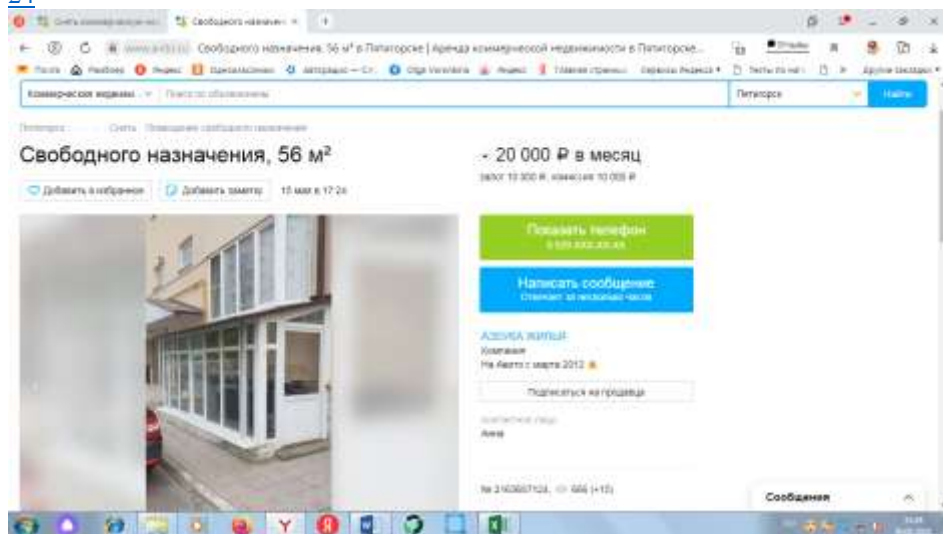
Свободного назначения. 56 м² в Пятигорске | Аренда коммерческой недвижимости в Пятигорске...

Коммерческая недвижимость

Пятигорск

Найти

Свободного назначения, 56 м²

Добавить в избранное

Добавить заметку

15 мая в 17:24

20 000 ₽ в месяц

залог 10 000 ₽, комиссия 10 000 ₽

Показать телефон

Написать сообщение

Отвечает за несколько часов

АЗБУКА ЖИЛЬЯ

Компания

На Авито с марта 2012

Подписаться на продавца

Контактное лицо

Анна

№ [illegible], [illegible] (+10)

Сообщения